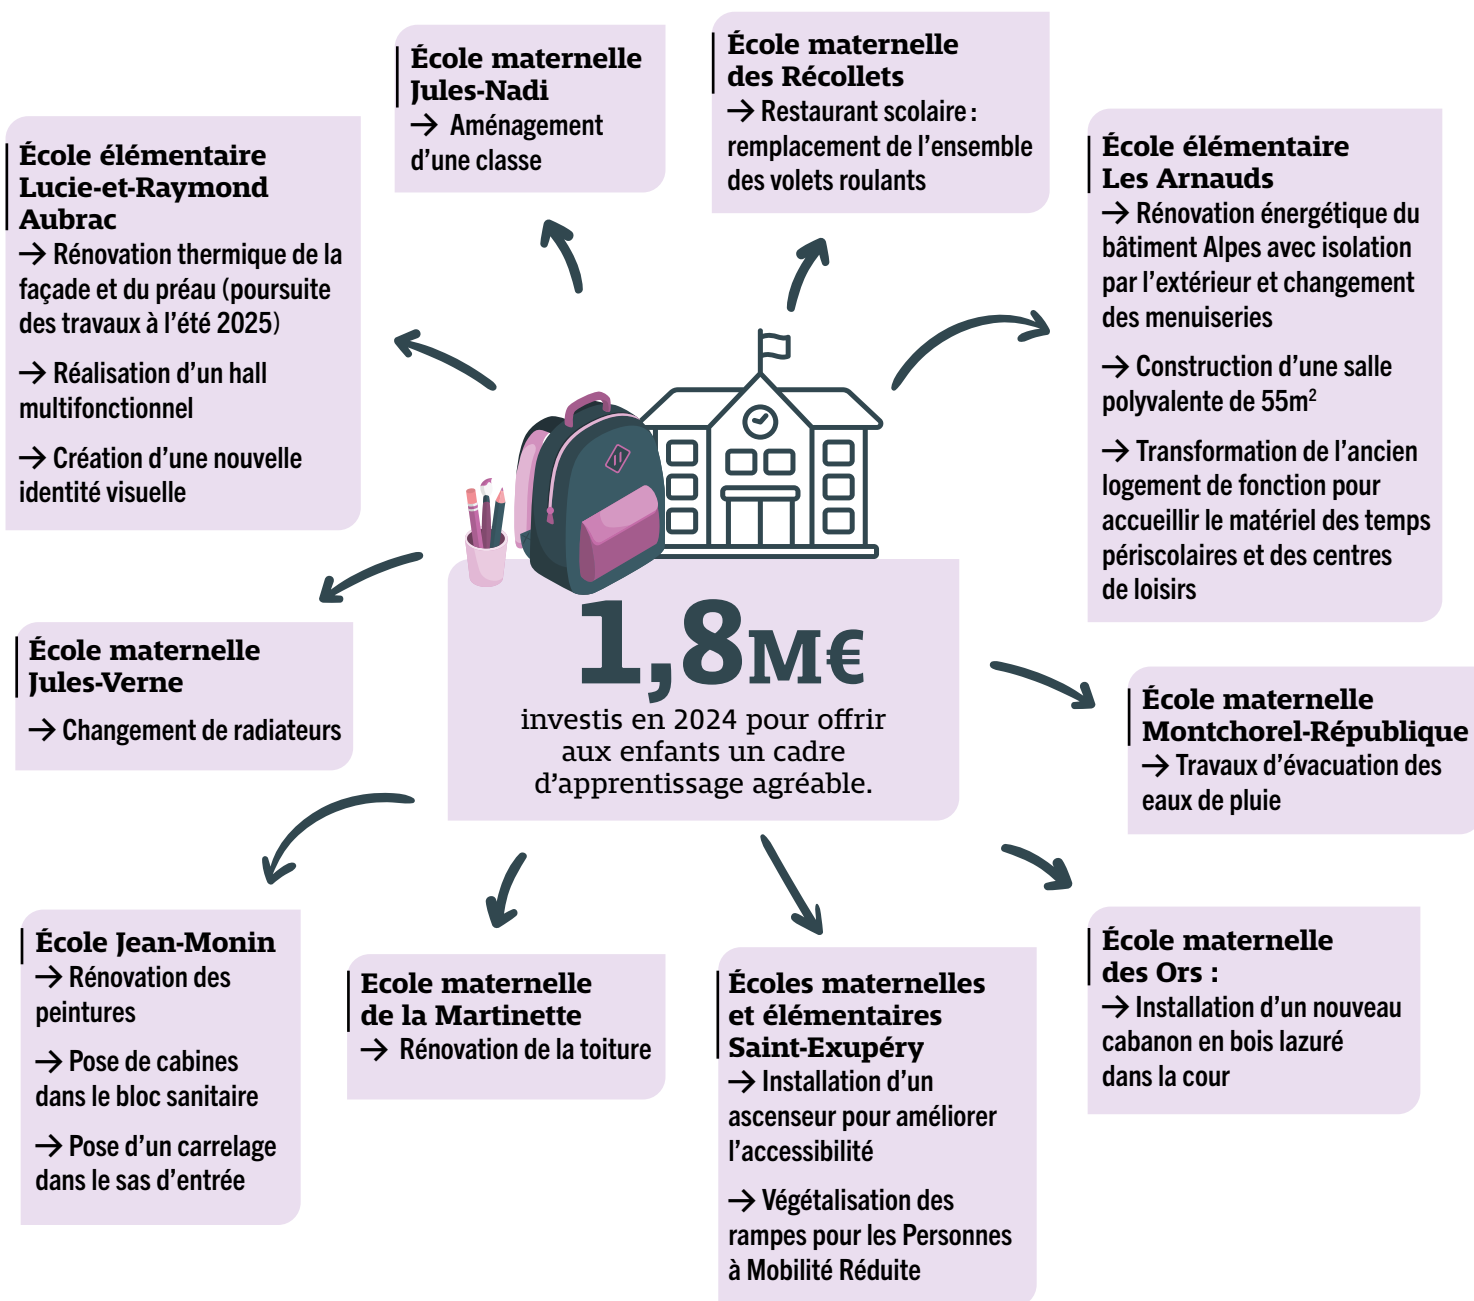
École élémentaire Lucie-et-Raymond Aubrac
→ Rénovation thermique de la façade et du préau (poursuite des travaux à l'été 2025)

→ Réalisation d'un hall multifonctionnel

→ Création d'une nouvelle identité visuelle

École maternelle Jules-Nadi
→ Aménagement d'une classe

École maternelle des Récollets
→ Restaurant scolaire : remplacement de l'ensemble des volets roulants

École élémentaire Les Arnauds
→ Rénovation énergétique du bâtiment Alpes avec isolation par l'extérieur et changement des menuiseries

→ Construction d'une salle polyvalente de 55m$^2$

→ Transformation de l'ancien logement de fonction pour accueillir le matériel des temps périscolaires et des centres de loisirs

École maternelle Jules-Verne
→ Changement de radiateurs

1,8M€
investis en 2024 pour offrir aux enfants un cadre d'apprentissage agréable.

École maternelle Montchorel-République
→ Travaux d'évacuation des eaux de pluie

École Jean-Monin
→ Rénovation des peintures

→ Pose de cabines dans le bloc sanitaire

→ Pose d'un carrelage dans le sas d'entrée

Ecole maternelle de la Martinette
→ Rénovation de la toiture

Écoles maternelles et élémentaires Saint-Exupéry
→ Installation d'un ascenseur pour améliorer l'accessibilité

→ Végétalisation des rampes pour les Personnes à Mobilité Réduite

École maternelle des Ors :
→ Installation d'un nouveau cabanon en bois lazuré dans la cour